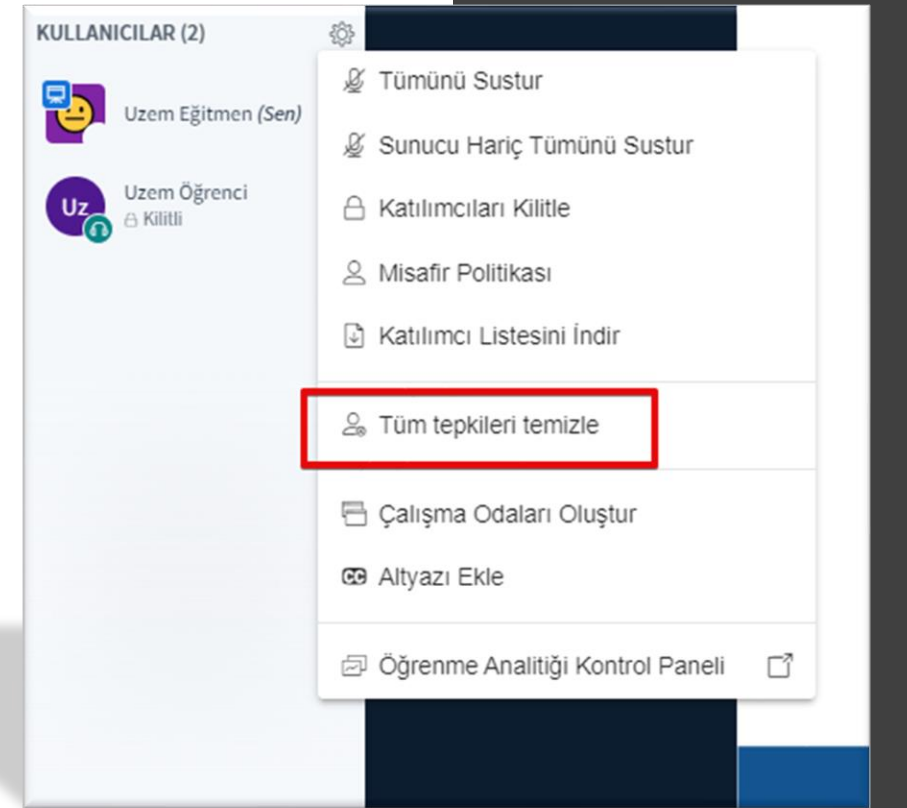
KULLANICILAR (2)

Uzem Eğitmen (Sen)

Uz
Uzem Öğrenci
Kilitli

Tümünü Sustur
Sunucu Hariç Tümünü Sustur
Katılımcıları Kilitle
Misafir Politikası
Katılımcı Listesini İndir
Tüm tepkileri temizle
Çalışma Odaları Oluştur
CC Altyazı Ekle
Öğrenme Analitiği Kontrol Paneli